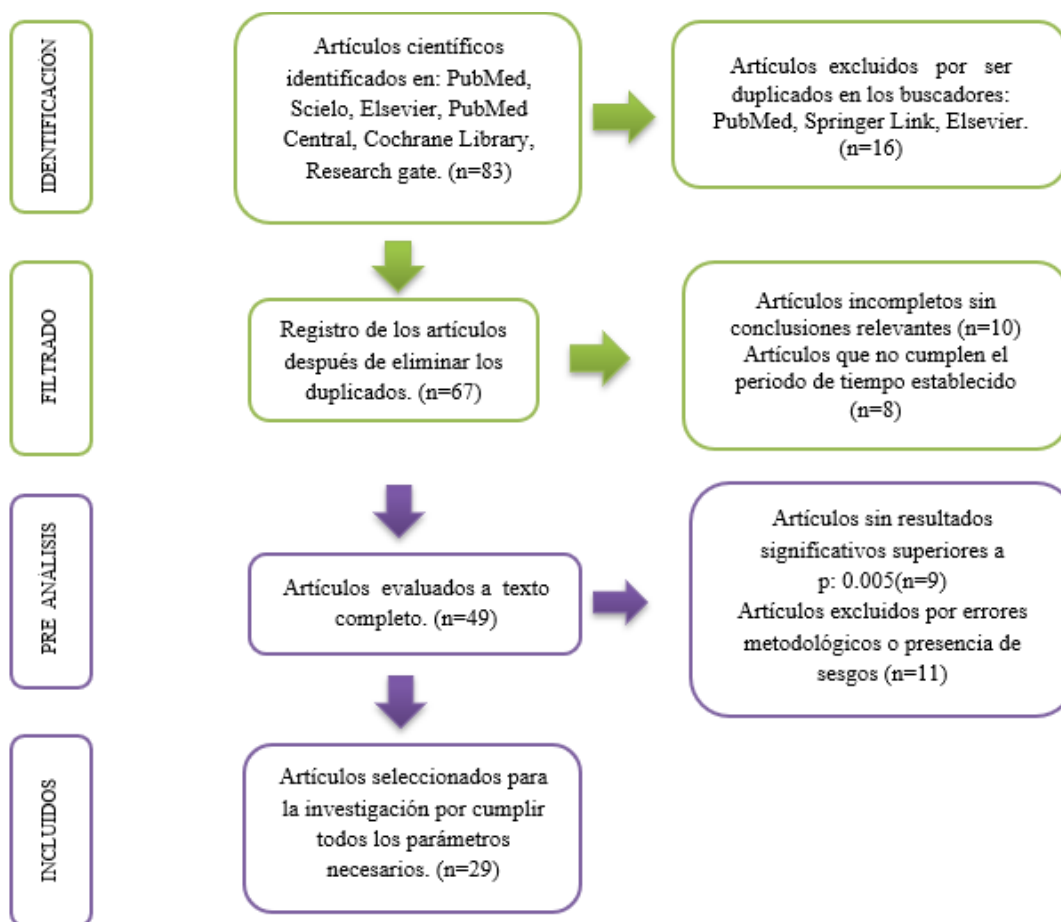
IDENTIFICACIÓN

Artículos científicos identificados en: PubMed, Scielo, Elsevier, PubMed Central, Cochrane Library, Research gate. (n=83)

Artículos excluidos por ser duplicados en los buscadores: PubMed, Springer Link, Elsevier. (n=16)

FILTRADO

Registro de los artículos después de eliminar los duplicados. (n=67)

Artículos incompletos sin conclusiones relevantes (n=10) Artículos que no cumplen el periodo de tiempo establecido (n=8)

PRE ANÁLISIS

Artículos evaluados a texto completo. (n=49)

Artículos sin resultados significativos superiores a p: 0.005(n=9) Artículos excluidos por errores metodológicos o presencia de sesgos (n=11)

INCLUIDOS

Artículos seleccionados para la investigación por cumplir todos los parámetros necesarios. (n=29)